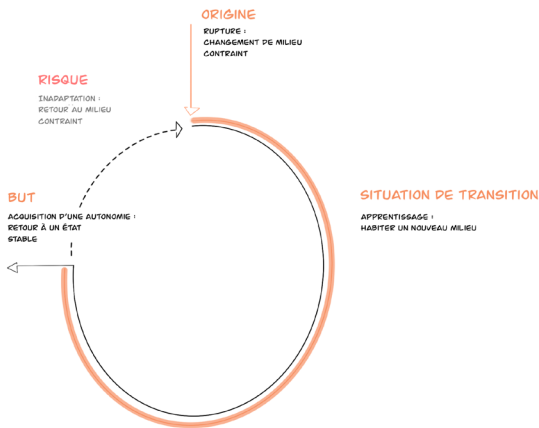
ORIGINE

RUPTURE : CHANGEMENT DE MILIEU CONTRAINT

RISQUE

INADAPTATION : RETOUR AU MILIEU CONTRAINT

SITUATION DE TRANSITION

APPRENTISSAGE : HABITER UN NOUVEAU MILIEU

BUT

ACQUISITION D'UNE AUTONOMIE : RETOUR À UN ÉTAT STABLE